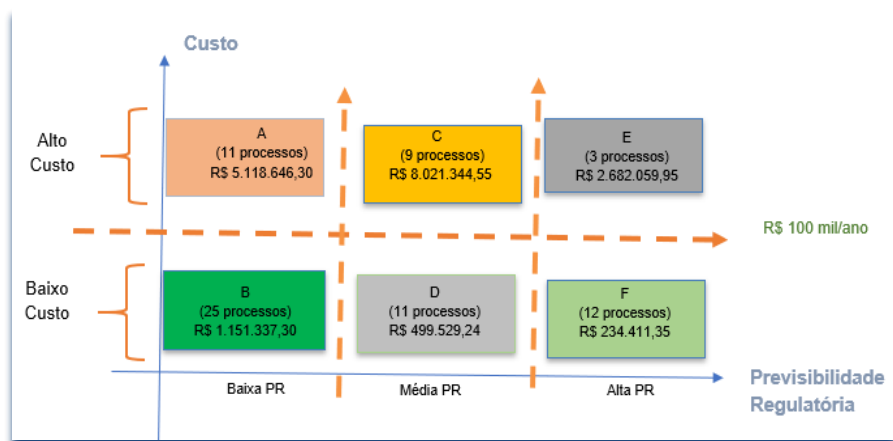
Custo

Alto Custo

A
(11 processos)
R$ 5.118.646,30

C
(9 processos)
R$ 8.021.344,55

E
(3 processos)
R$ 2.682.059,95

R$ 100 mil/ano

Baixo Custo

B
(25 processos)
R$ 1.151.337,30

D
(11 processos)
R$ 499.529,24

F
(12 processos)
R$ 234.411,35

Baixa PR

Média PR

Alta PR

Previsibilidade Regulatória